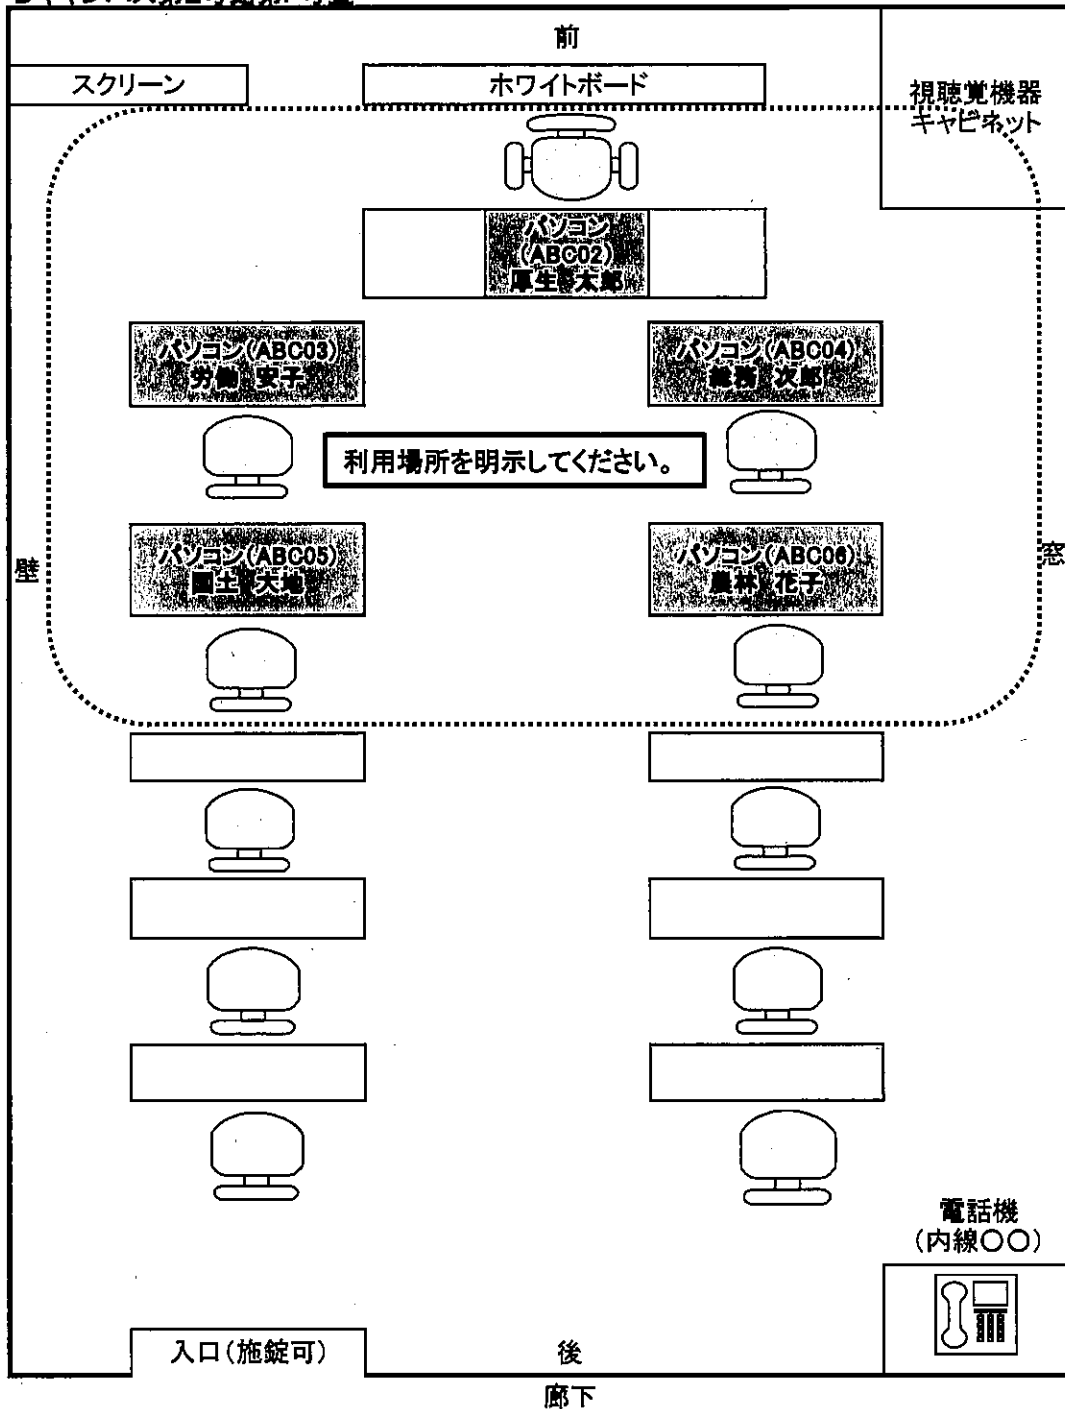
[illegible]

前

スクリーン

ホワイトボード

視聴覚機器キャビネット

パソコン(ABC02)厚生 太郎

パソコン(ABC03)労働 安子

パソコン(ABC04)総務 次郎

利用場所を明示してください。

壁

パソコン(ABC05)国土 大地

パソコン(ABC06)農林 花子

窓

電話機(内線○○)

入口(施錠可)

後

廊下